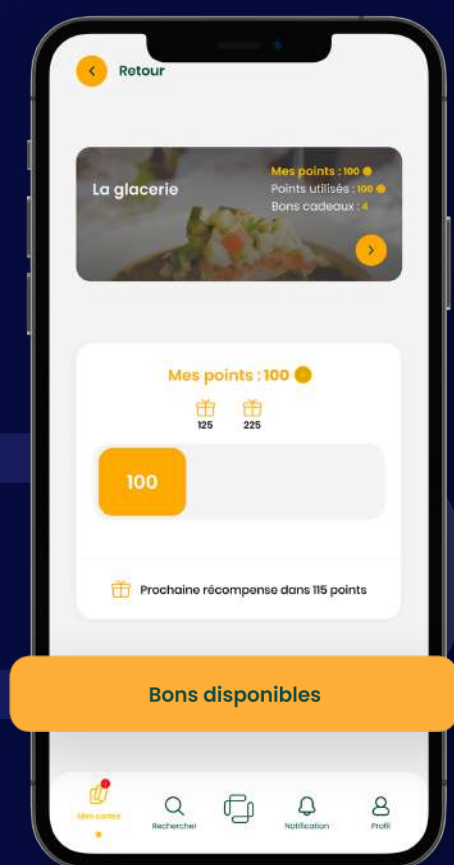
Retour

La glacerie

Mes points : 100
Points utilisés : 100
Bons cadeaux : 4

Mes points : 100

125 225

100

Prochaine récompense dans 115 points

Bons disponibles

Mes cartes Rechercher Notification Profil